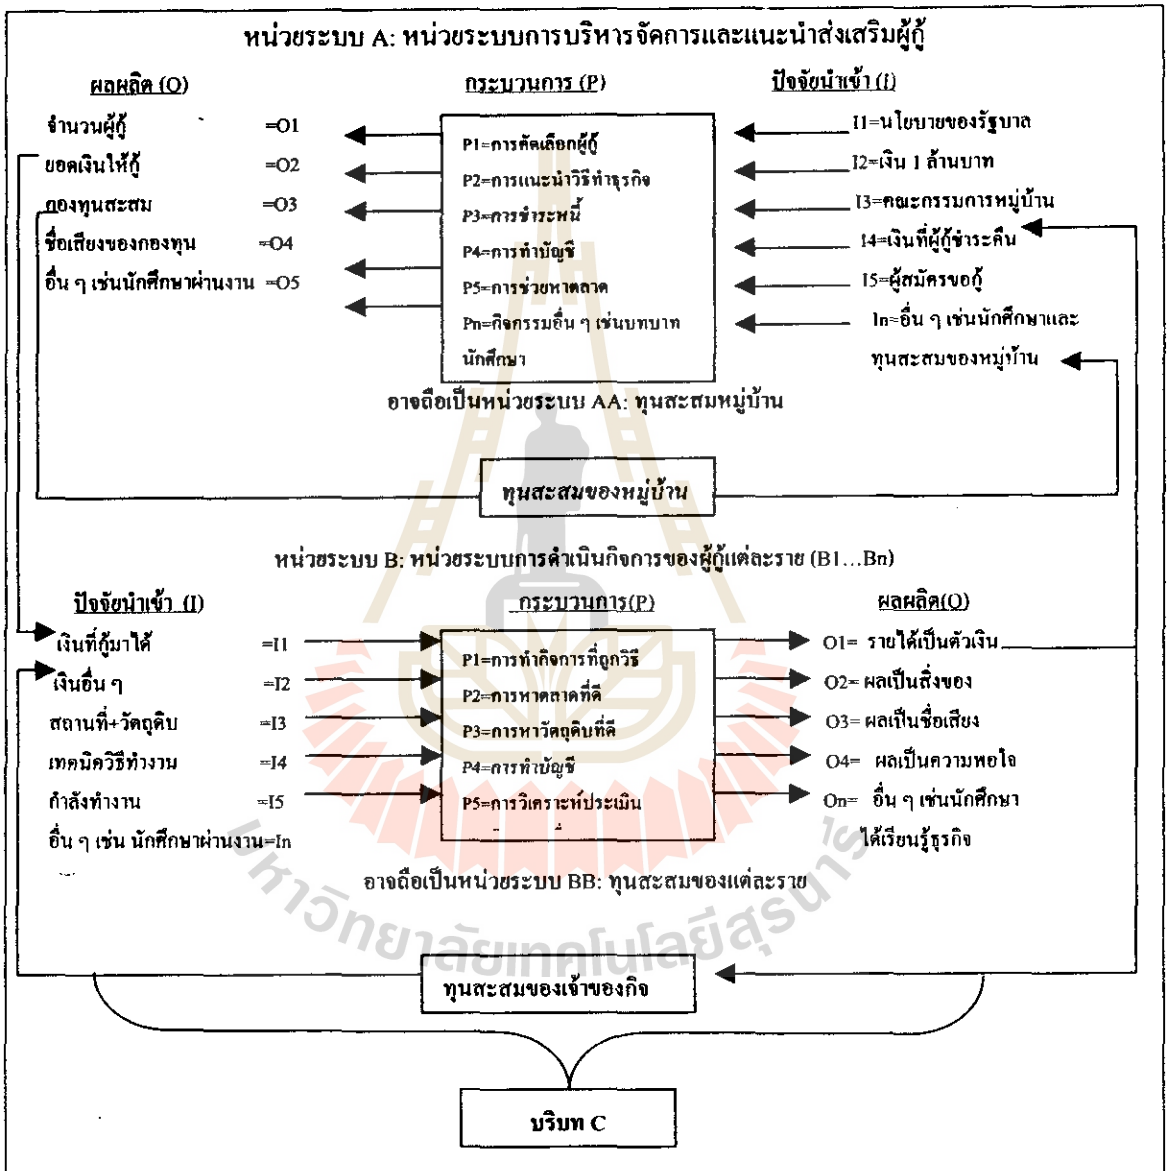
หน่วยระบบ A: หน่วยระบบการบริหารจัดการและแนะนำส่งเสริมผู้กู้

ผลผลิต (O)

จำนวนผู้กู้ =O1
ยอดเงินให้กู้ =O2
กองทุนสะสม =O3
ชื่อเสียงของกองทุน =O4
อื่น ๆ เช่นนักศึกษาผ่านงาน =O5

กระบวนการ (P)

P1=การคัดเลือกผู้กู้
P2=การแนะนำวิธีทำธุรกิจ
P3=การชำระหนี้
P4=การทำบัญชี
P5=การช่วยหาตลาด
Pn=กิจกรรมอื่น ๆ เช่นบทบาทนักศึกษา

ปัจจัยนำเข้า (I)

I1=นโยบายของรัฐบาล
I2=เงิน 1 ล้านบาท
I3=คณะกรรมการหมู่บ้าน
I4=เงินที่ผู้กู้ชำระคืน
I5=ผู้สมัครขอกู้
In=อื่น ๆ เช่นนักศึกษาและทุนสะสมของหมู่บ้าน

อาจถือเป็นหน่วยระบบ AA: ทุนสะสมหมู่บ้าน

ทุนสะสมของหมู่บ้าน

หน่วยระบบ B: หน่วยระบบการดำเนินกิจการของผู้กู้แต่ละราย (B1…Bn)

ปัจจัยนำเข้า (I)

เงินที่กู้มาได้ =I1
เงินอื่น ๆ =I2
สถานที่+วัตถุดิบ =I3
เทคนิควิธีทำงาน =I4
กำลังทำงาน =I5
อื่น ๆ เช่น นักศึกษาผ่านงาน=In

กระบวนการ(P)

P1=การทำกิจการที่ถูกวิธี
P2=การหาตลาดที่ดี
P3=การหาวัตถุดิบที่ดี
P4=การทำบัญชี
P5=การวิเคราะห์ประเมิน

ผลผลิต(O)

O1= รายได้เป็นตัวเงิน
O2= ผลเป็นสิ่งของ
O3= ผลเป็นชื่อเสียง
O4= ผลเป็นความพอใจ
On= อื่น ๆ เช่นนักศึกษาได้เรียนรู้ธุรกิจ

อาจถือเป็นหน่วยระบบ BB: ทุนสะสมของแต่ละราย

ทุนสะสมของเจ้าของกิจ

บริบท C

มหาวิทยาลัยเทคโนโลยีสุรนารี